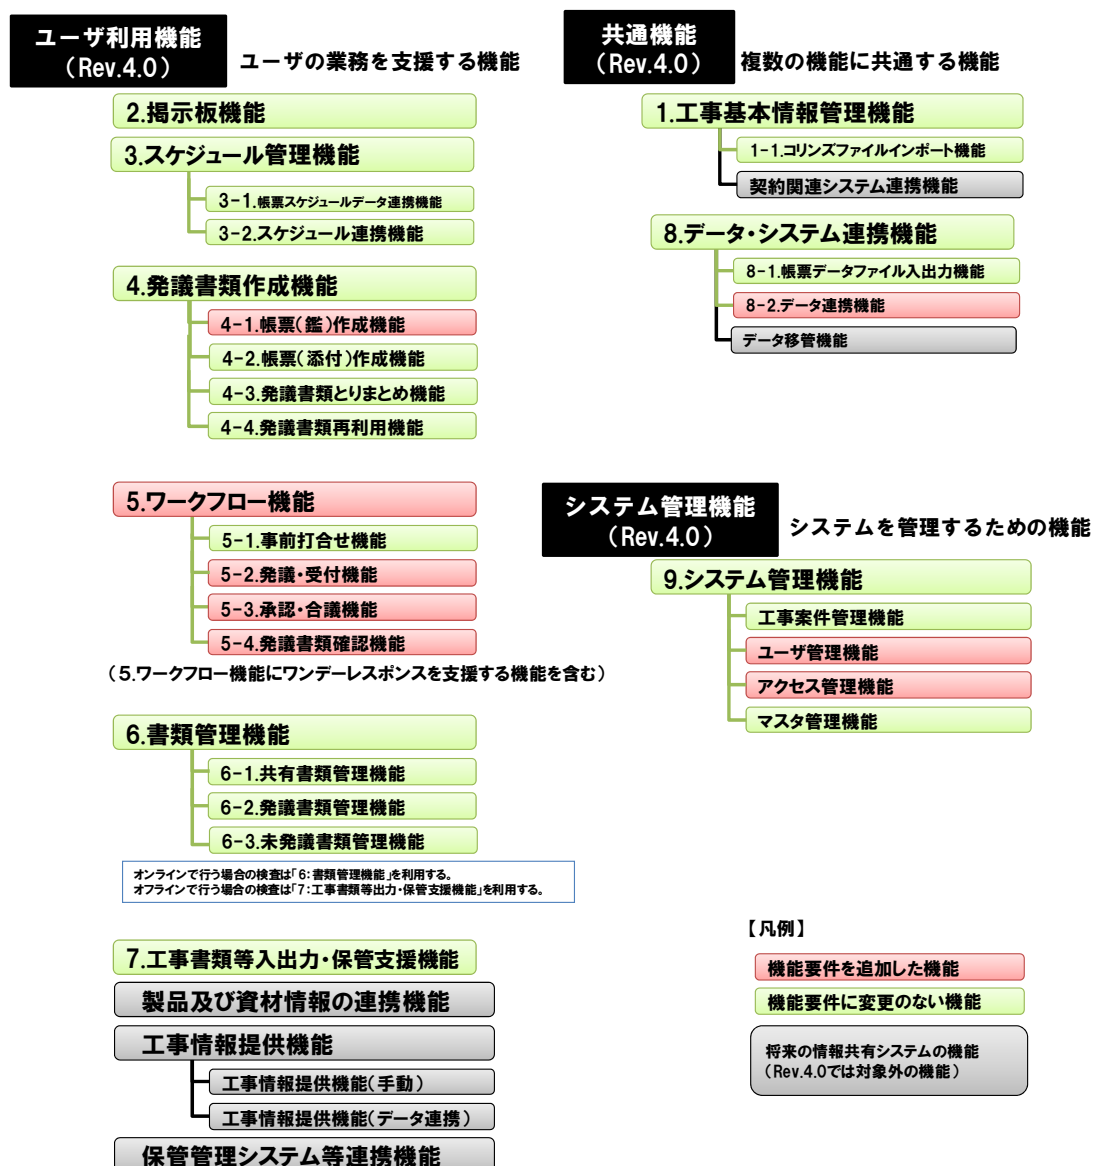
ユーザ利用機能
（Rev.4.0）

ユーザの業務を支援する機能

2.掲示板機能

3.スケジュール管理機能

3-1.帳票スケジュールデータ連携機能

3-2.スケジュール連携機能

4.発議書類作成機能

4-1.帳票（鑑）作成機能

4-2.帳票（添付）作成機能

4-3.発議書類とりまとめ機能

4-4.発議書類再利用機能

5.ワークフロー機能

5-1.事前打合せ機能

5-2.発議・受付機能

5-3.承認・合議機能

5-4.発議書類確認機能

（5.ワークフロー機能にワンデーレスポンスを支援する機能を含む）

6.書類管理機能

6-1.共有書類管理機能

6-2.発議書類管理機能

6-3.未発議書類管理機能

オンラインで行う場合の検査は「6：書類管理機能」を利用する。
オフラインで行う場合の検査は「7：工事書類等出力・保管支援機能」を利用する。

7.工事書類等入出力・保管支援機能

製品及び資材情報の連携機能

工事情報提供機能

工事情報提供機能（手動）

工事情報提供機能（データ連携）

保管管理システム等連携機能

共通機能
（Rev.4.0）

複数の機能に共通する機能

1.工事基本情報管理機能

1-1.コリンズファイルインポート機能

契約関連システム連携機能

8.データ・システム連携機能

8-1.帳票データファイル入出力機能

8-2.データ連携機能

データ移管機能

システム管理機能
（Rev.4.0）

システムを管理するための機能

9.システム管理機能

工事案件管理機能

ユーザ管理機能

アクセス管理機能

マスタ管理機能

【凡例】

機能要件を追加した機能

機能要件に変更のない機能

将来の情報共有システムの機能
（Rev.4.0では対象外の機能）